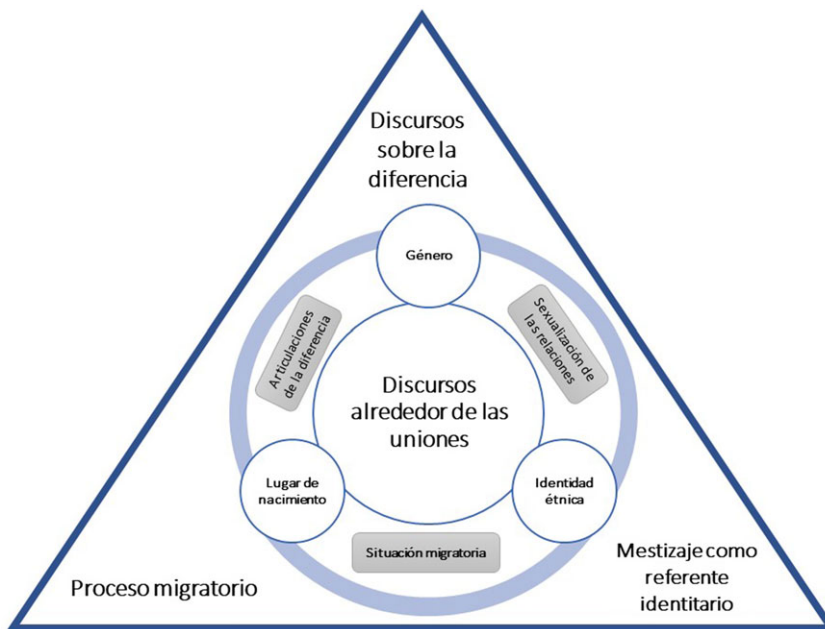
Discursos sobre la diferencia

Género

Articulaciones de la diferencia

Sexualización de las relaciones

Discursos alrededor de las uniones

Lugar de nacimiento

Identidad étnica

Situación migratoria

Proceso migratorio

Mestizaje como referente identitario